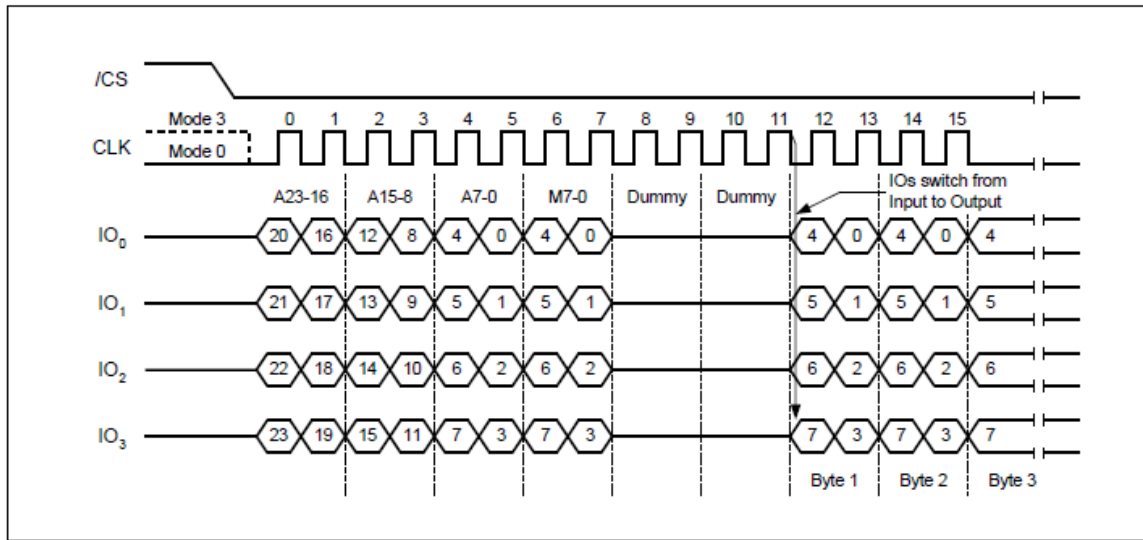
/CS

Mode 3
CLK
Mode 0

0 1 2 3 4 5 6 7 8 9 10 11 12 13 14 15

A23-16 A15-8 A7-0 M7-0 Dummy Dummy

IOs switch from Input to Output

$IO_0$ 20 16 12 8 4 0 4 0 4 0 4 0 4

$IO_1$ 21 17 13 9 5 1 5 1 5 1 5 1 5

$IO_2$ 22 18 14 10 6 2 6 2 6 2 6 2 6

$IO_3$ 23 19 15 11 7 3 7 3 7 3 7 3 7

Byte 1 Byte 2 Byte 3